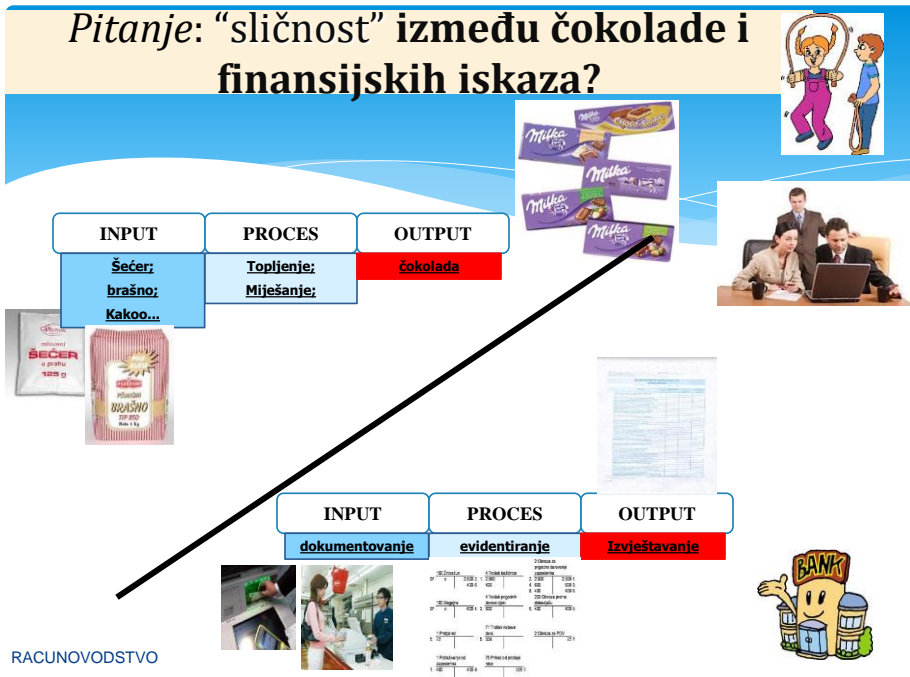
*Pitanje*: “sličnost” **između čokolade i finansijskih iskaza?**

| INPUT | PROCES | OUTPUT |
|---|---|---|
| Šećer; brašno; Kakoo... | Topljenje; Miješanje; | čokolada |

Milka

ŠEĆER

BRAŠNO

| INPUT | PROCES | OUTPUT |
|---|---|---|
| dokumentovanje | evidentiranje | Izvještavanje |

BANK

RACUNOVODSTVO